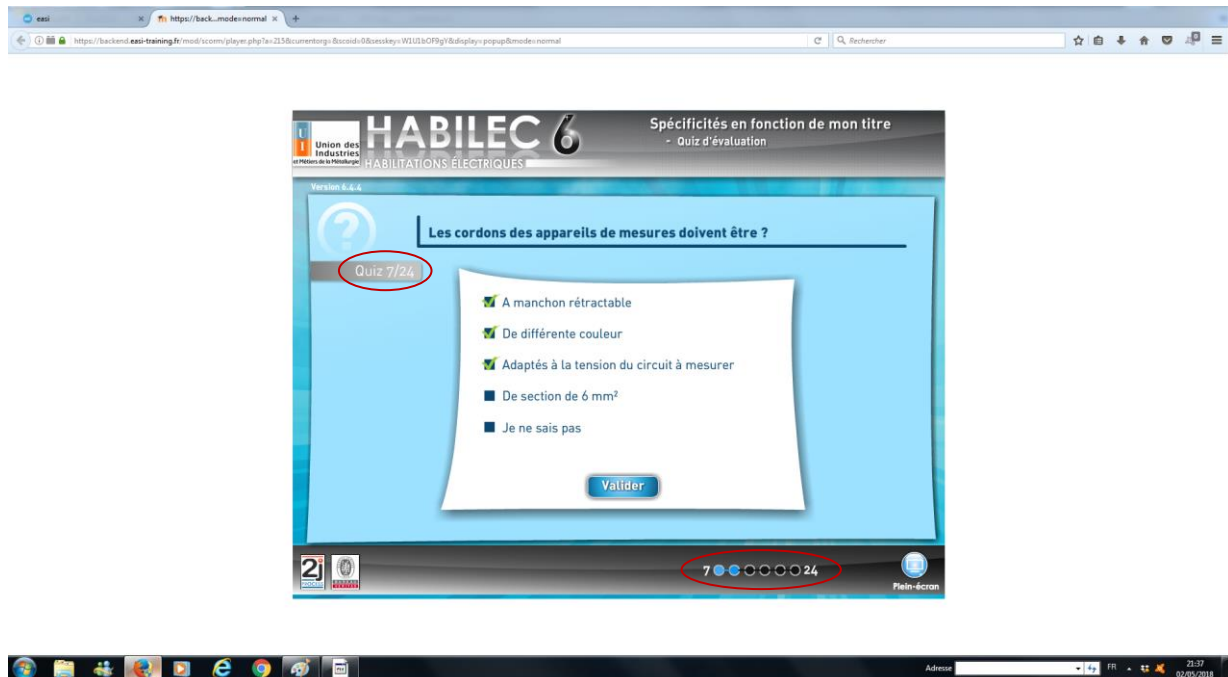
easi
https://back...mode=normal
https://backend.easi-training.fr/mod/scorm/player.php?a=215&currentorg=&scoid=0&sesskey=W1U1bOF9gY&display=popup&mode=normal
Rechercher

Union des Industries et Métiers de la Métallurgie
HABILEC 6
HABILITATIONS ÉLECTRIQUES
Spécificités en fonction de mon titre
- Quiz d'évaluation
Version 6.4.4

Les cordons des appareils de mesures doivent être ?

Quiz 7/24

A manchon rétractable
De différente couleur
Adaptés à la tension du circuit à mesurer
De section de 6 mm²
Je ne sais pas

Valider

2j
7 24
Plein-écran

Adresse
FR
21:37
02/05/2018